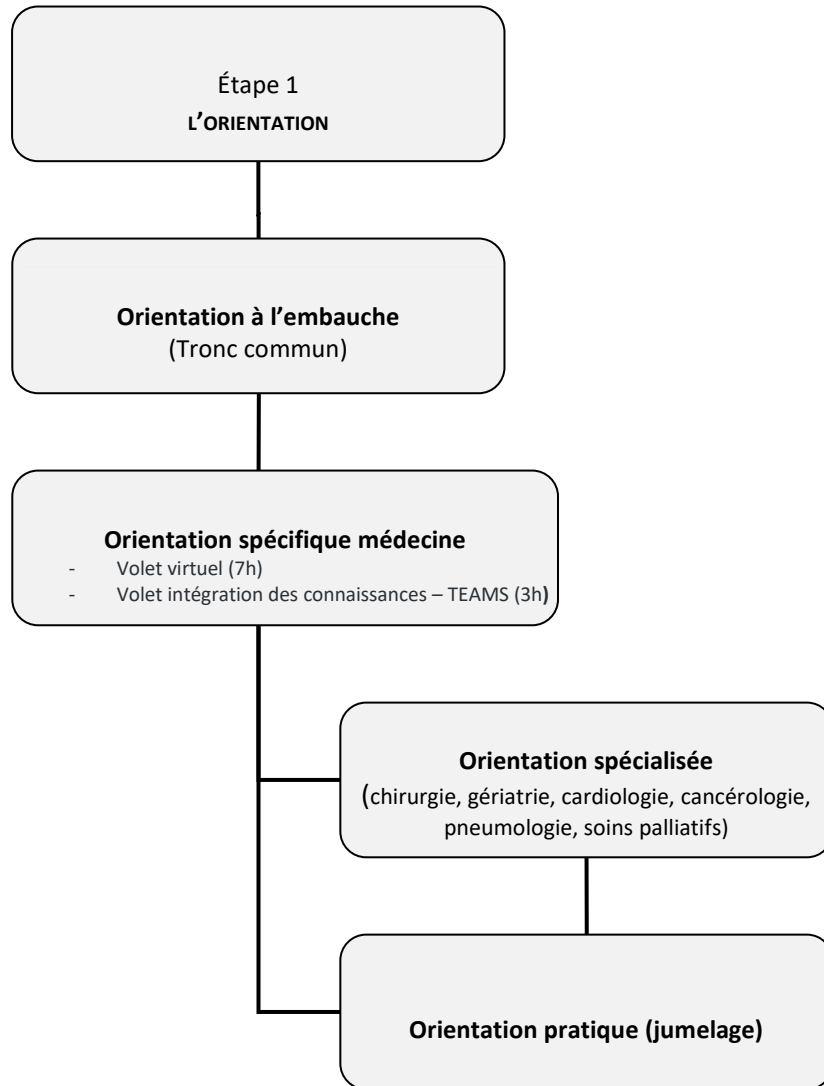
Étape 1
L'ORIENTATION

**Orientation à l'embauche**
(Tronc commun)

**Orientation spécifique médecine**
- Volet virtuel (7h)
- Volet intégration des connaissances – TEAMS (3h)

**Orientation spécialisée**
(chirurgie, gériatrie, cardiologie, cancérologie, pneumologie, soins palliatifs)

**Orientation pratique (jumelage)**